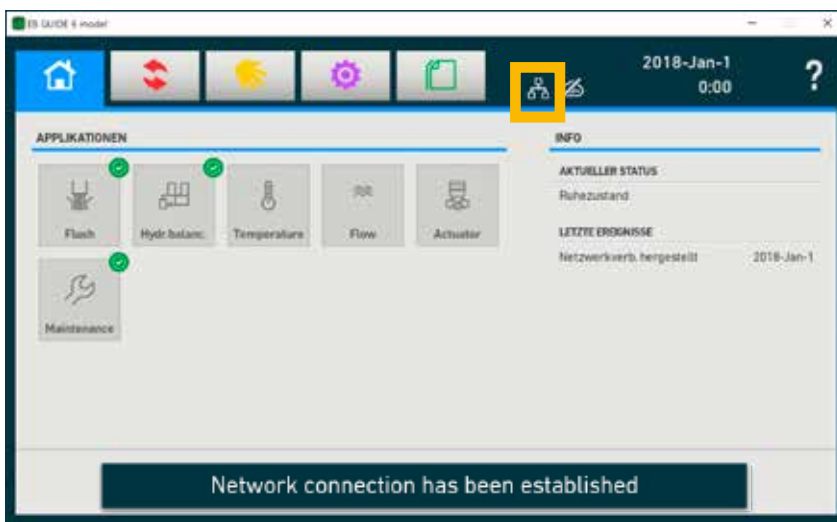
ES GUIDE 6 model

2018-Jan-1
0:00

?

APPLIKATIONEN

Flush

Hydr.balanc.

Temperature

Flow

Actuator

Maintenance

INFO

AKTUELLER STATUS

Ruhezustand

LETZTE EREIGNISSE

Netzwerkverb. hergestellt 2018-Jan-1

Network connection has been established